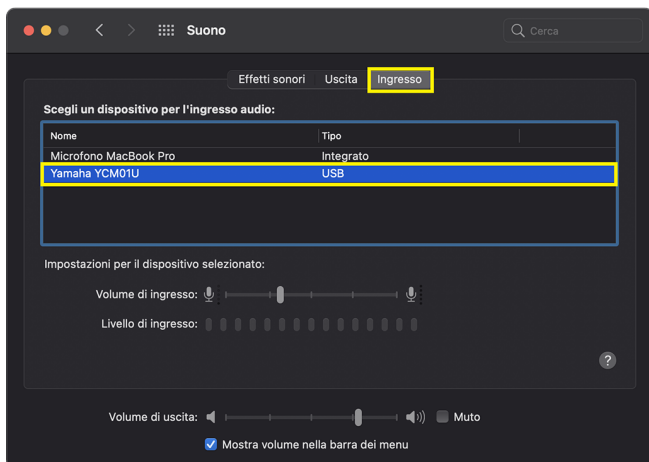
Suono

Cerca

Effetti sonori | Uscita | Ingresso

Scegli un dispositivo per l'ingresso audio:

| Nome | Tipo |
|---|---|
| Microfono MacBook Pro | Integrato |
| Yamaha YCM01U | USB |

Impostazioni per il dispositivo selezionato:

Volume di ingresso:

Livello di ingresso:

?

Volume di uscita:

Muto

Mostra volume nella barra dei menu